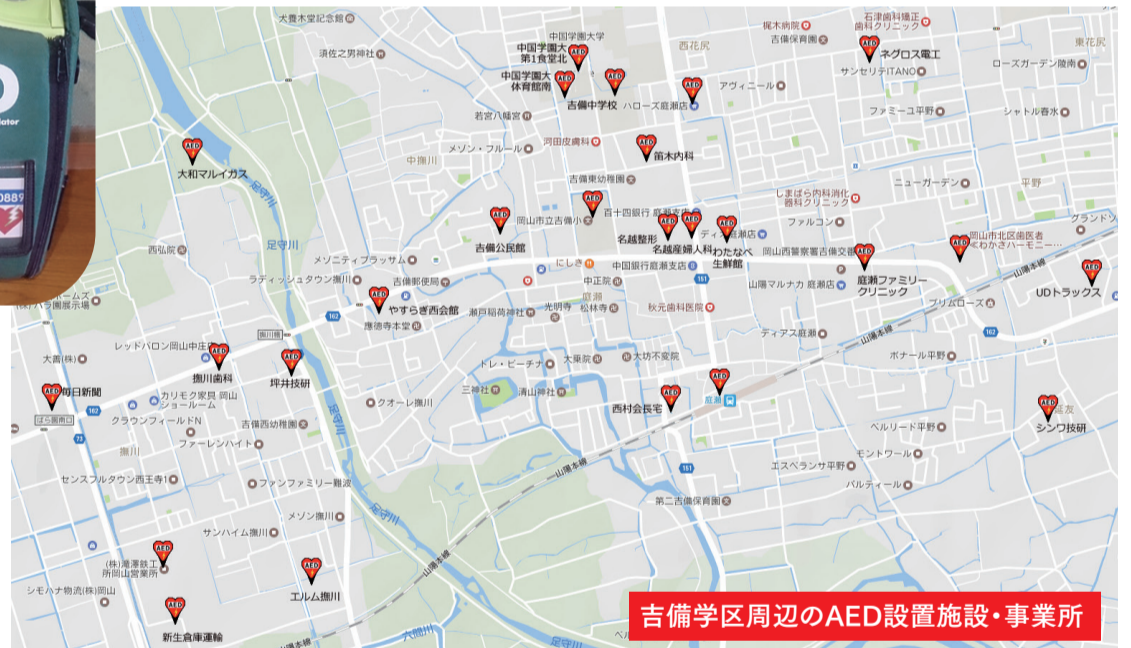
ator
0889
AED
大和マルイガス
AED
中国学園大第1食堂北
AED
中国学園大体育館前
AED
吉備中学校
AED
AED
AED
苗木内科
AED
ネグロス電工
AED
吉備公民館
AED
名越整形
AED
名越産婦人科
AED
わたなべ生鮮館
AED
庭瀬ファミリークリニック
AED
AED
UDトラックス
AED
やすらぎ西会館
AED
撫川歯科
AED
坪井技研
AED
毎日新聞
AED
西村会長宅
AED
AED
シンワ技研
AED
(株)滝澤鉄工所岡山営業所
AED
エルム撫川
AED
新生倉庫運輸
大豊木堂記念館
須佐之男神社
中国学園大学
西花尻
石津胃腸科・肛門科クリニック
梶木病院
吉備保育園
東花尻
ハローズ庭瀬店
アヴィニール
サンセリテITANO
ローズガーデン陵南
若宮八幡宮
ファミーユ平野
シャトル春水
河田皮膚科
メゾン・ブルー
中撫川
吉備東幼稚園
しまばら内科消化器科クリニック
ニューガーデン
平野
百十四銀行 庭瀬支店
岡山市立吉備小
ディオ庭瀬店
ファルコン
グランドソ
西弘院
足守川
メゾンティプラッサム
岡山西警察署吉備交番
岡山市北区倫医者ぐわかきハーモニー…
にしき
中国銀行庭瀬支店
ラディッシュタウン撫川
吉備郵便局
中正院
山陽マルナカ 庭瀬店
プリムローズ
ハウス展示場
撫徳寺本堂
瀬戸稲荷神社
光明寺
松林寺
庭瀬
秋元歯科医院
撫川西
レッドバロン岡山中庄
ティアス庭瀬
大裔(株)
ドレ・ビーチャ
大乗院
大坊不動院
山陽本線
ボナール平野
カリモク家具 岡山ショールーム
三神社
清山神社
クオーレ撫川
162
庭瀬
延友
クラウンフィールドN
吉備西幼稚園
ベルリード平野
ファーレンハイト
撫川
161
モントワール
エスペランサ平野
センスフルタウン西王寺1
パルティール
ファンファミリー難波
第二吉備保育園
メゾン撫川
サンハイム撫川
シモハナ物流(株)岡山
山陽本線
足守川
大福
吉備学区周辺のAED設置施設・事業所